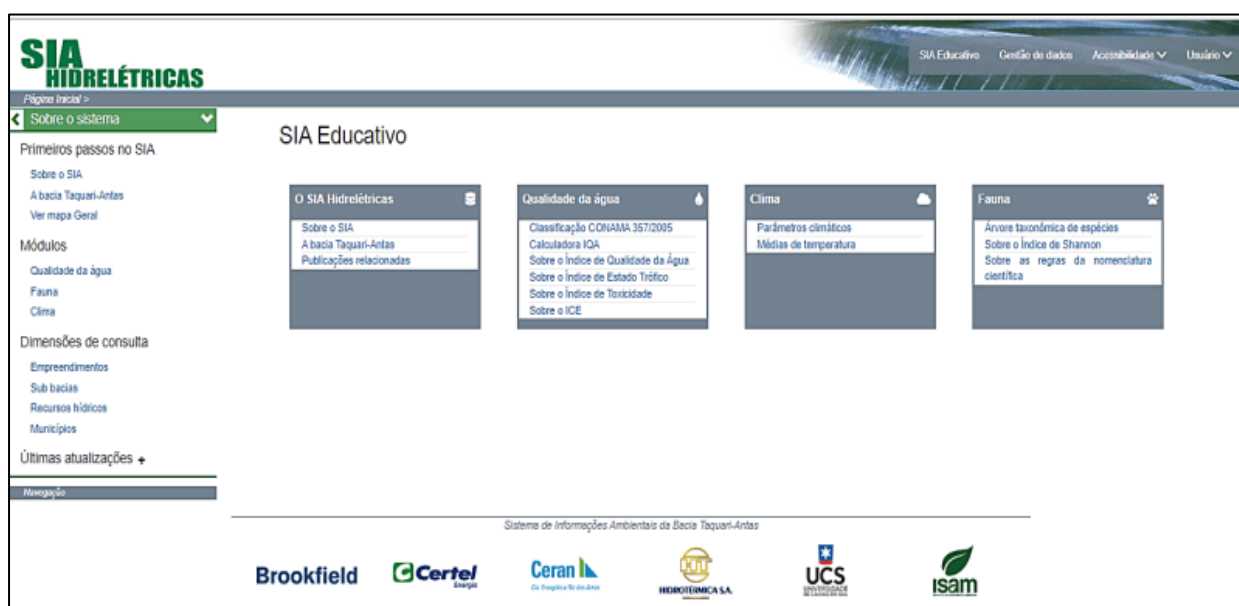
SIA HIDRELÉTRICAS

SIA Educativo Gestão de dados Acessibilidade Usuário

Página Inicial >

Sobre o sistema

Primeiros passos no SIA

Sobre o SIA

A bacia Taquari-Antas

Ver mapa Geral

Módulos

Qualidade da água

Fauna

Clima

Dimensões de consulta

Empreendimentos

Sub bacias

Recursos hídricos

Municípios

Últimas atualizações +

Navegação

SIA Educativo

O SIA Hidrelétricas

Sobre o SIA

A bacia Taquari-Antas

Publicações relacionadas

Qualidade da água

Classificação CONAMA 357/2005

Calculadora IQA

Sobre o Índice de Qualidade da Água

Sobre o Índice de Estado Trófico

Sobre o Índice de Toxicidade

Sobre o ICE

Clima

Parâmetros climáticos

Médias de temperatura

Fauna

Árvore taxonômica de espécies

Sobre o Índice de Shannon

Sobre as regras da nomenclatura científica

Sistema de Informações Ambientais da Bacia Taquari-Antas

Brookfield

Certel Energia

Ceran

HIDROTÉRMICA S.A.

UCS

isam